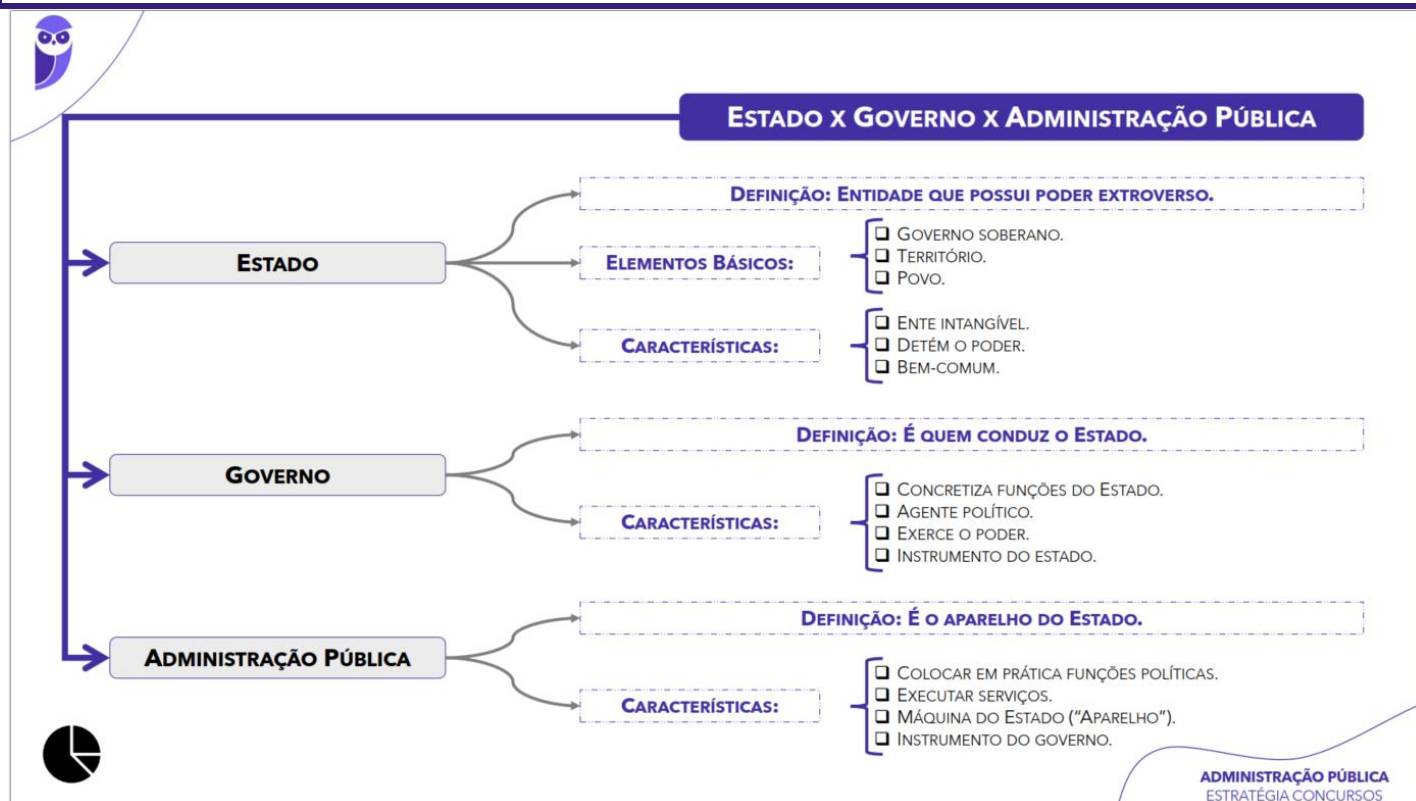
ESTADO X GOVERNO X ADMINISTRAÇÃO PÚBLICA

ESTADO

DEFINIÇÃO: ENTIDADE QUE POSSUI PODER EXTROVERSO.

ELEMENTOS BÁSICOS:
❑ GOVERNO SOBERANO.
❑ TERRITÓRIO.
❑ POVO.

CARACTERÍSTICAS:
❑ ENTE INTANGÍVEL.
❑ DETÉM O PODER.
❑ BEM-COMUM.

GOVERNO

DEFINIÇÃO: É QUEM CONDUZ O ESTADO.

CARACTERÍSTICAS:
❑ CONCRETIZA FUNÇÕES DO ESTADO.
❑ AGENTE POLÍTICO.
❑ EXERCE O PODER.
❑ INSTRUMENTO DO ESTADO.

ADMINISTRAÇÃO PÚBLICA

DEFINIÇÃO: É O APARELHO DO ESTADO.

CARACTERÍSTICAS:
❑ COLOCAR EM PRÁTICA FUNÇÕES POLÍTICAS.
❑ EXECUTAR SERVIÇOS.
❑ MÁQUINA DO ESTADO ("APARELHO").
❑ INSTRUMENTO DO GOVERNO.

ADMINISTRAÇÃO PÚBLICA
ESTRATÉGIA CONCURSOS